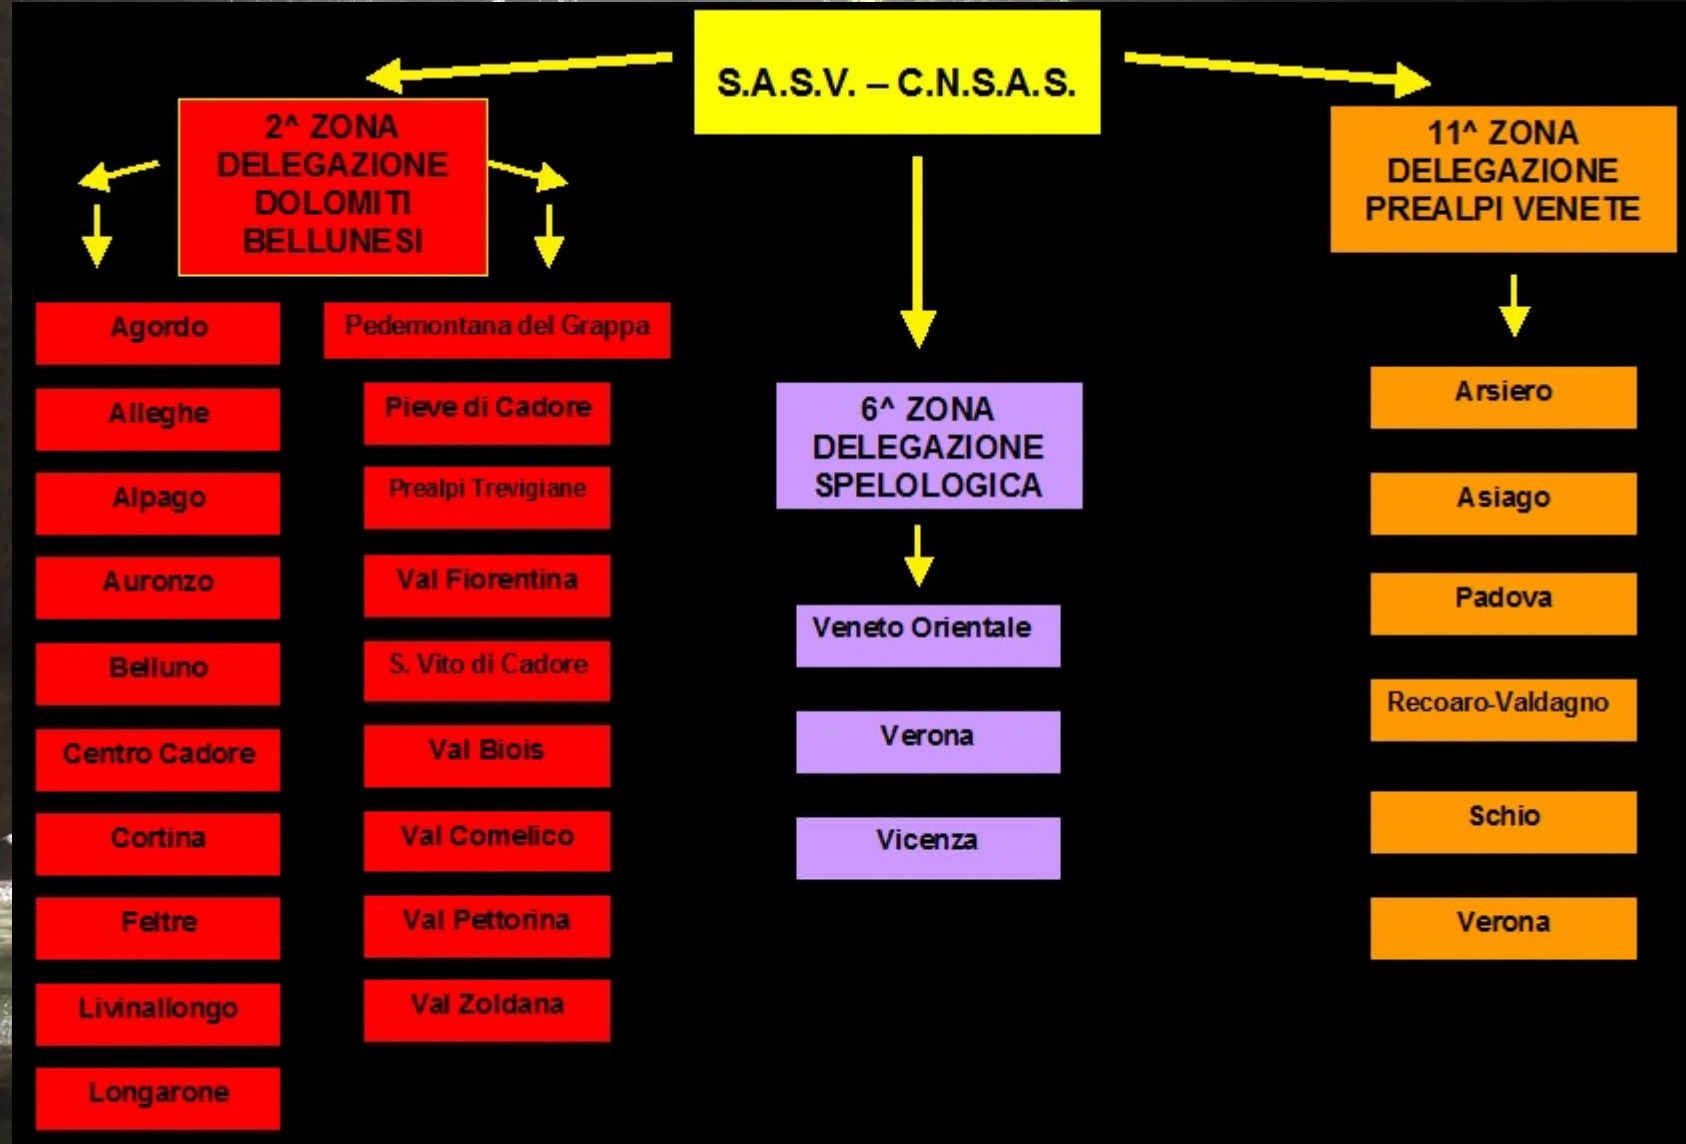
S.A.S.V. – C.N.S.A.S.

2^ ZONA DELEGAZIONE DOLOMITI BELLUNESI

Agordo
Alleghe
Alpago
Auronzo
Belluno
Centro Cadore
Cortina
Feltre
Livinallongo
Longarone

Pedemontana del Grappa
Pieve di Cadore
Prealpi Trevigiane
Val Fiorentina
S. Vito di Cadore
Val Biois
Val Comelico
Val Pettorina
Val Zoldana

6^ ZONA DELEGAZIONE SPELOLOGICA

Veneto Orientale
Verona
Vicenza

11^ ZONA DELEGAZIONE PREALPI VENETE

Arsiero
Asiago
Padova
Recoaro-Valdagno
Schio
Verona